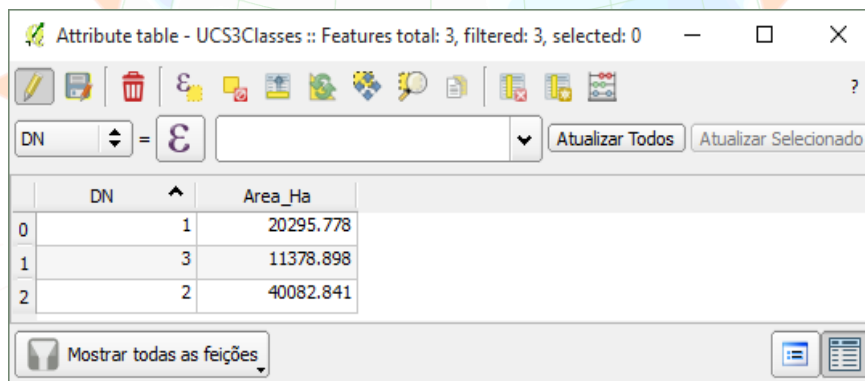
Attribute table - UCS3Classes :: Features total: 3, filtered: 3, selected: 0

?

DN = ε Atualizar Todos Atualizar Selecionado

| | DN | Area_Ha |
|---|---|---|
| 0 | 1 | 20295.778 |
| 1 | 3 | 11378.898 |
| 2 | 2 | 40082.841 |

Mostrar todas as feições